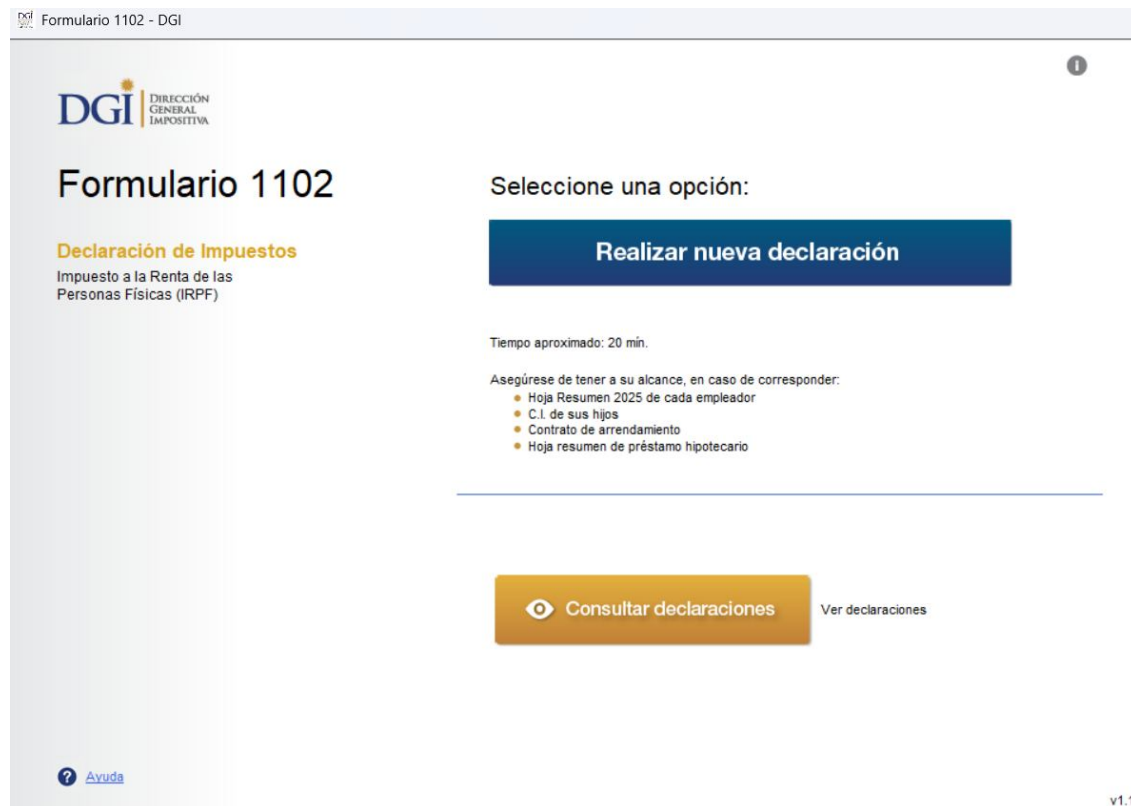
Formulario 1102 - DGI

DGI DIRECCIÓN GENERAL IMPOSITIVA

Formulario 1102

Declaración de Impuestos

Impuesto a la Renta de las Personas Físicas (IRPF)

Seleccione una opción:

Realizar nueva declaración

Tiempo aproximado: 20 min.

Asegúrese de tener a su alcance, en caso de corresponder:
- Hoja Resumen 2025 de cada empleador
- C.I. de sus hijos
- Contrato de arrendamiento
- Hoja resumen de préstamo hipotecario

Consultar declaraciones

Ver declaraciones

Ayuda

v1.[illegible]